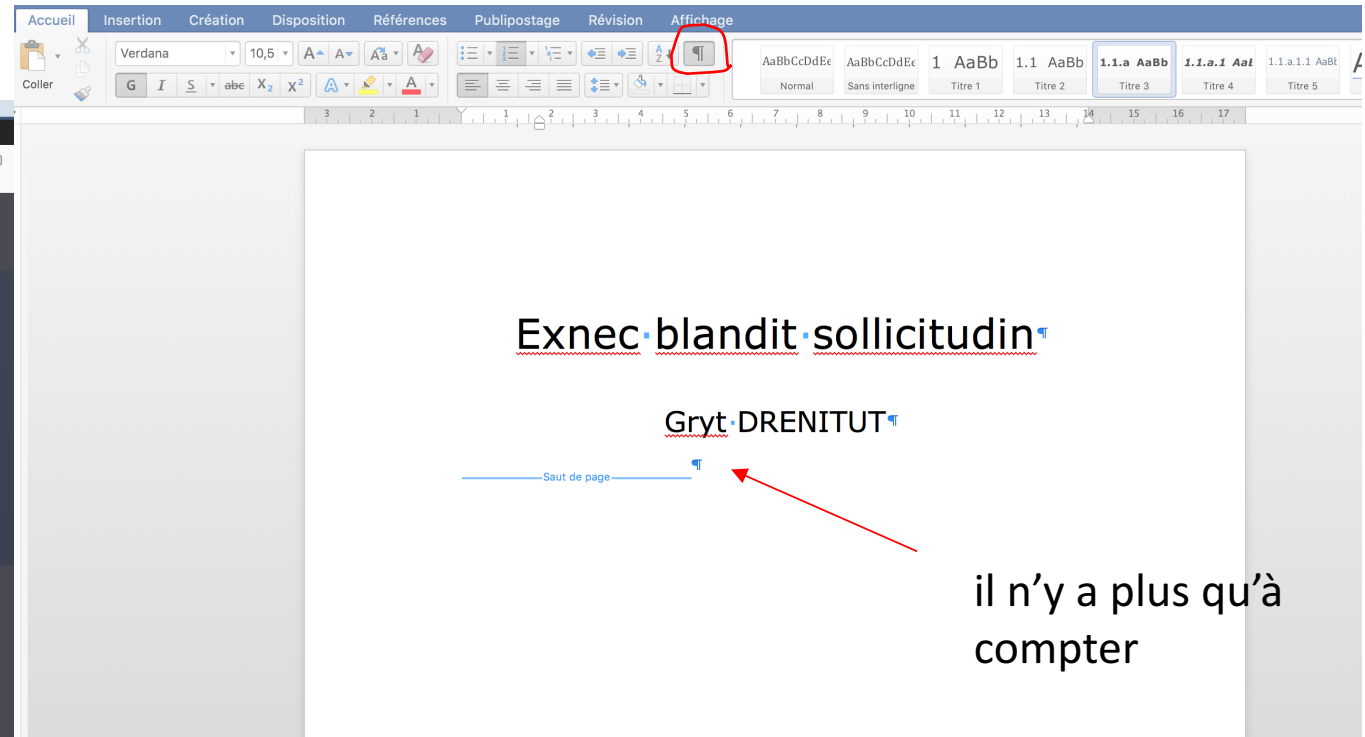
Accueil Insertion Création Disposition Références Publipostage Révision Affichage

Coller

Verdana 10,5

G I S abe $X_2$ $X^2$

¶

AaBbCcDdEe Normal
AaBbCcDdEe Sans interligne
1 AaBb Titre 1
1.1 AaBb Titre 2
1.1.a AaBb Titre 3
1.1.a.1 AaB Titre 4
1.1.a.1.1 AaB Titre 5

3 2 1 1 2 3 4 5 6 7 8 9 10 11 12 13 14 15 16 17

Exnec·blandit·sollicitudin¶

Gryt·DRENITUT¶

¶
Saut de page

il n’y a plus qu’à compter